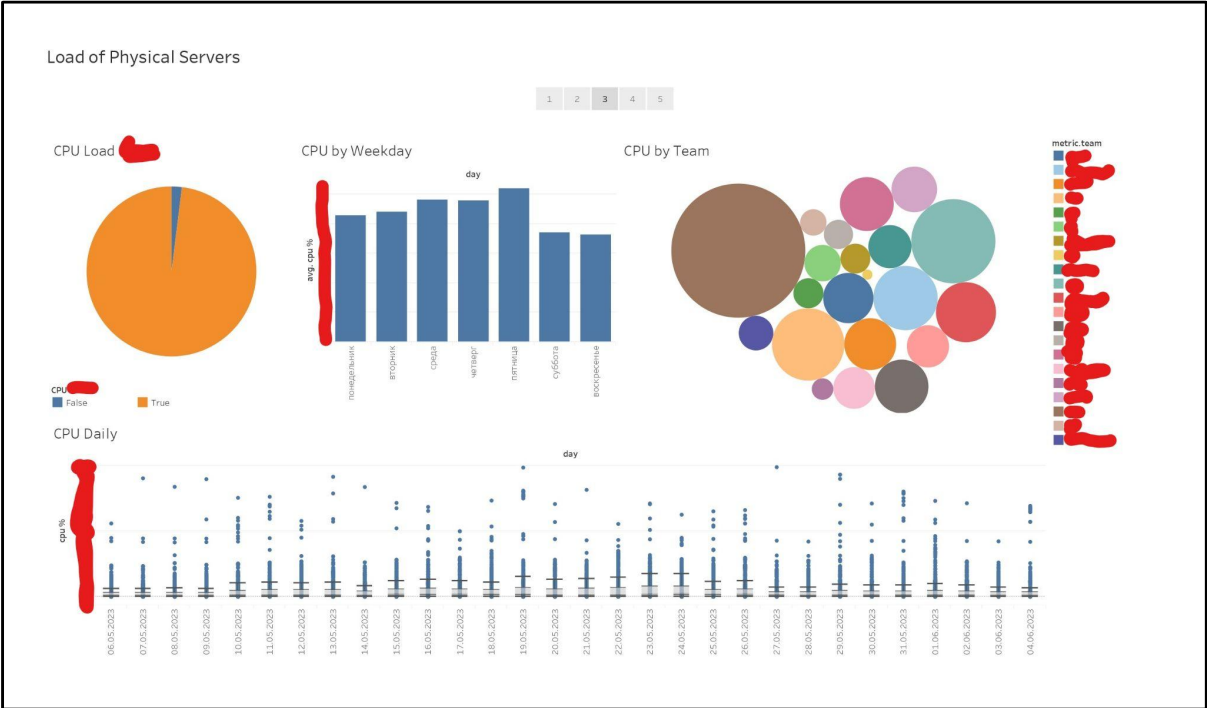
Load of Physical Servers

1 2 3 4 5

CPU Load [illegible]

CPU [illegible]
False True

CPU by Weekday

day

avg. cpu %

понедельник
вторник
среда
четверг
пятница
суббота
воскресенье

CPU by Team

metric.team
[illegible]

CPU Daily

day

cpu %

06.05.2023
07.05.2023
08.05.2023
09.05.2023
10.05.2023
11.05.2023
12.05.2023
13.05.2023
14.05.2023
15.05.2023
16.05.2023
17.05.2023
18.05.2023
19.05.2023
20.05.2023
21.05.2023
22.05.2023
23.05.2023
24.05.2023
25.05.2023
26.05.2023
27.05.2023
28.05.2023
29.05.2023
30.05.2023
31.05.2023
01.06.2023
02.06.2023
03.06.2023
04.06.2023